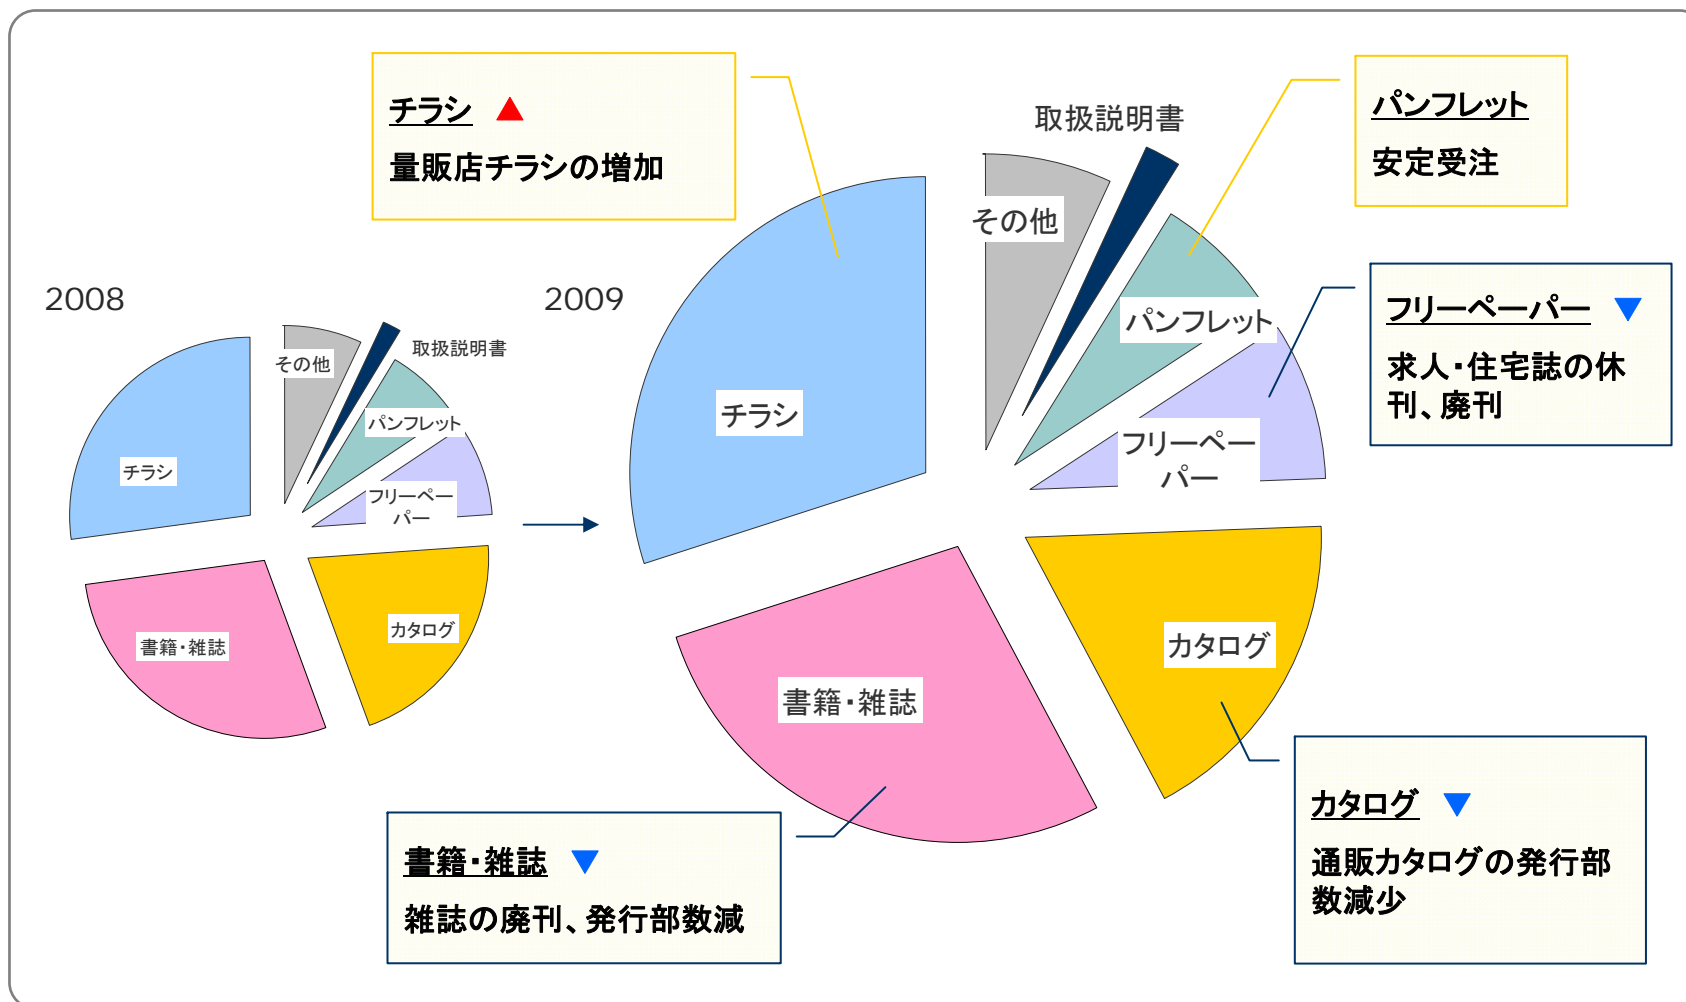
チラシ ▲
量販店チラシの増加

取扱説明書

パンフレット
安定受注

2008

その他
取扱説明書
パンフレット
チラシ
フリーペーパー
書籍・雑誌
カタログ

2009

その他
パンフレット
チラシ
フリーペーパー
カタログ
書籍・雑誌

フリーペーパー ▼
求人・住宅誌の休刊、廃刊

カタログ ▼
通販カタログの発行部数減少

書籍・雑誌 ▼
雑誌の廃刊、発行部数減